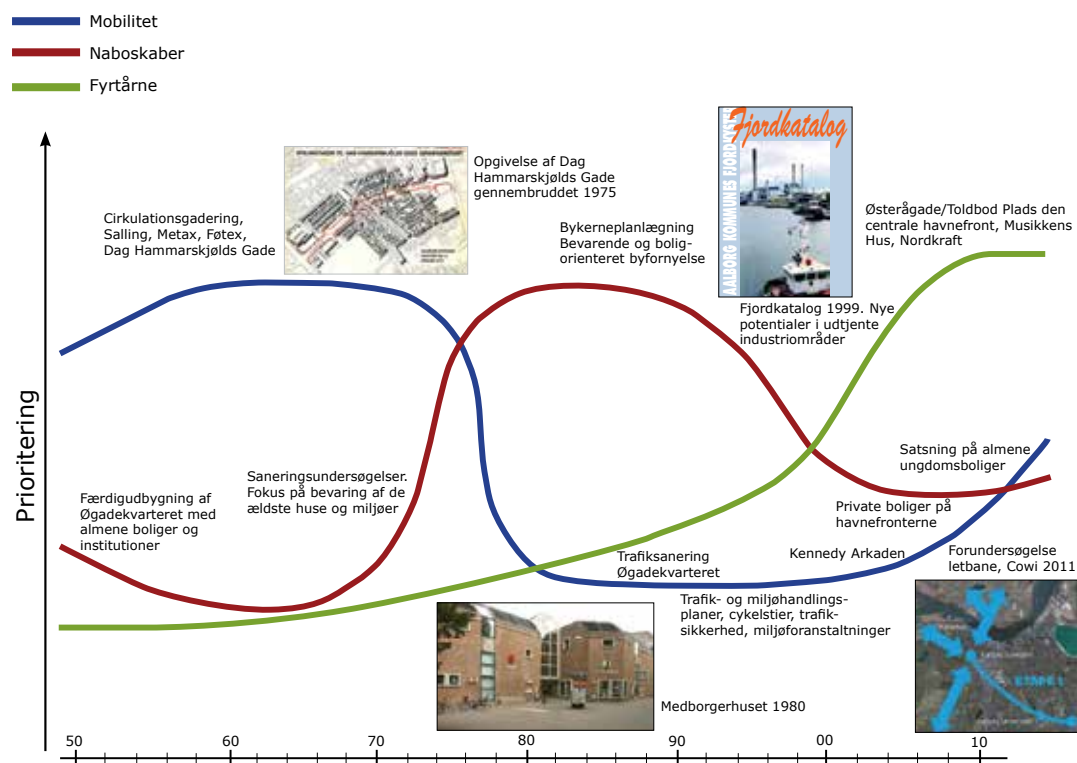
Mobilitet
Naboskaber
Fyrtårne

Prioritering

Cirkulationsgadering, Salling, Metax, Føtex, Dag Hammarskjølds Gade

Opgivelse af Dag Hammarskjølds Gade gennembruddet 1975

Bykerneplanlægning Bevarende og boligorienteret byfornyelse

Fjordkatalog
AALBORG KOMMUNES FJORDKATALOG

Fjordkatalog 1999. Nye potentialer i udtjente industriområder

Østerågade/Toldbod Plads den centrale havnefront, Musikkens Hus, Nordkraft

Satsning på almene ungdomsboliger

Færdigudbygning af Øgadekvarteret med almene boliger og institutioner

Saneringsundersøgelser. Fokus på bevaring af de ældste huse og miljøer

Private boliger på havnefronterne

Trafiksanering Øgadekvarteret

Kennedy Arkaden

Forundersøgelse letbane, Cowi 2011

Trafik- og miljøhandlingsplaner, cykelstier, trafiksikkerhed, miljøforanstaltninger

Medborgerhuset 1980

50 60 70 80 90 00 10